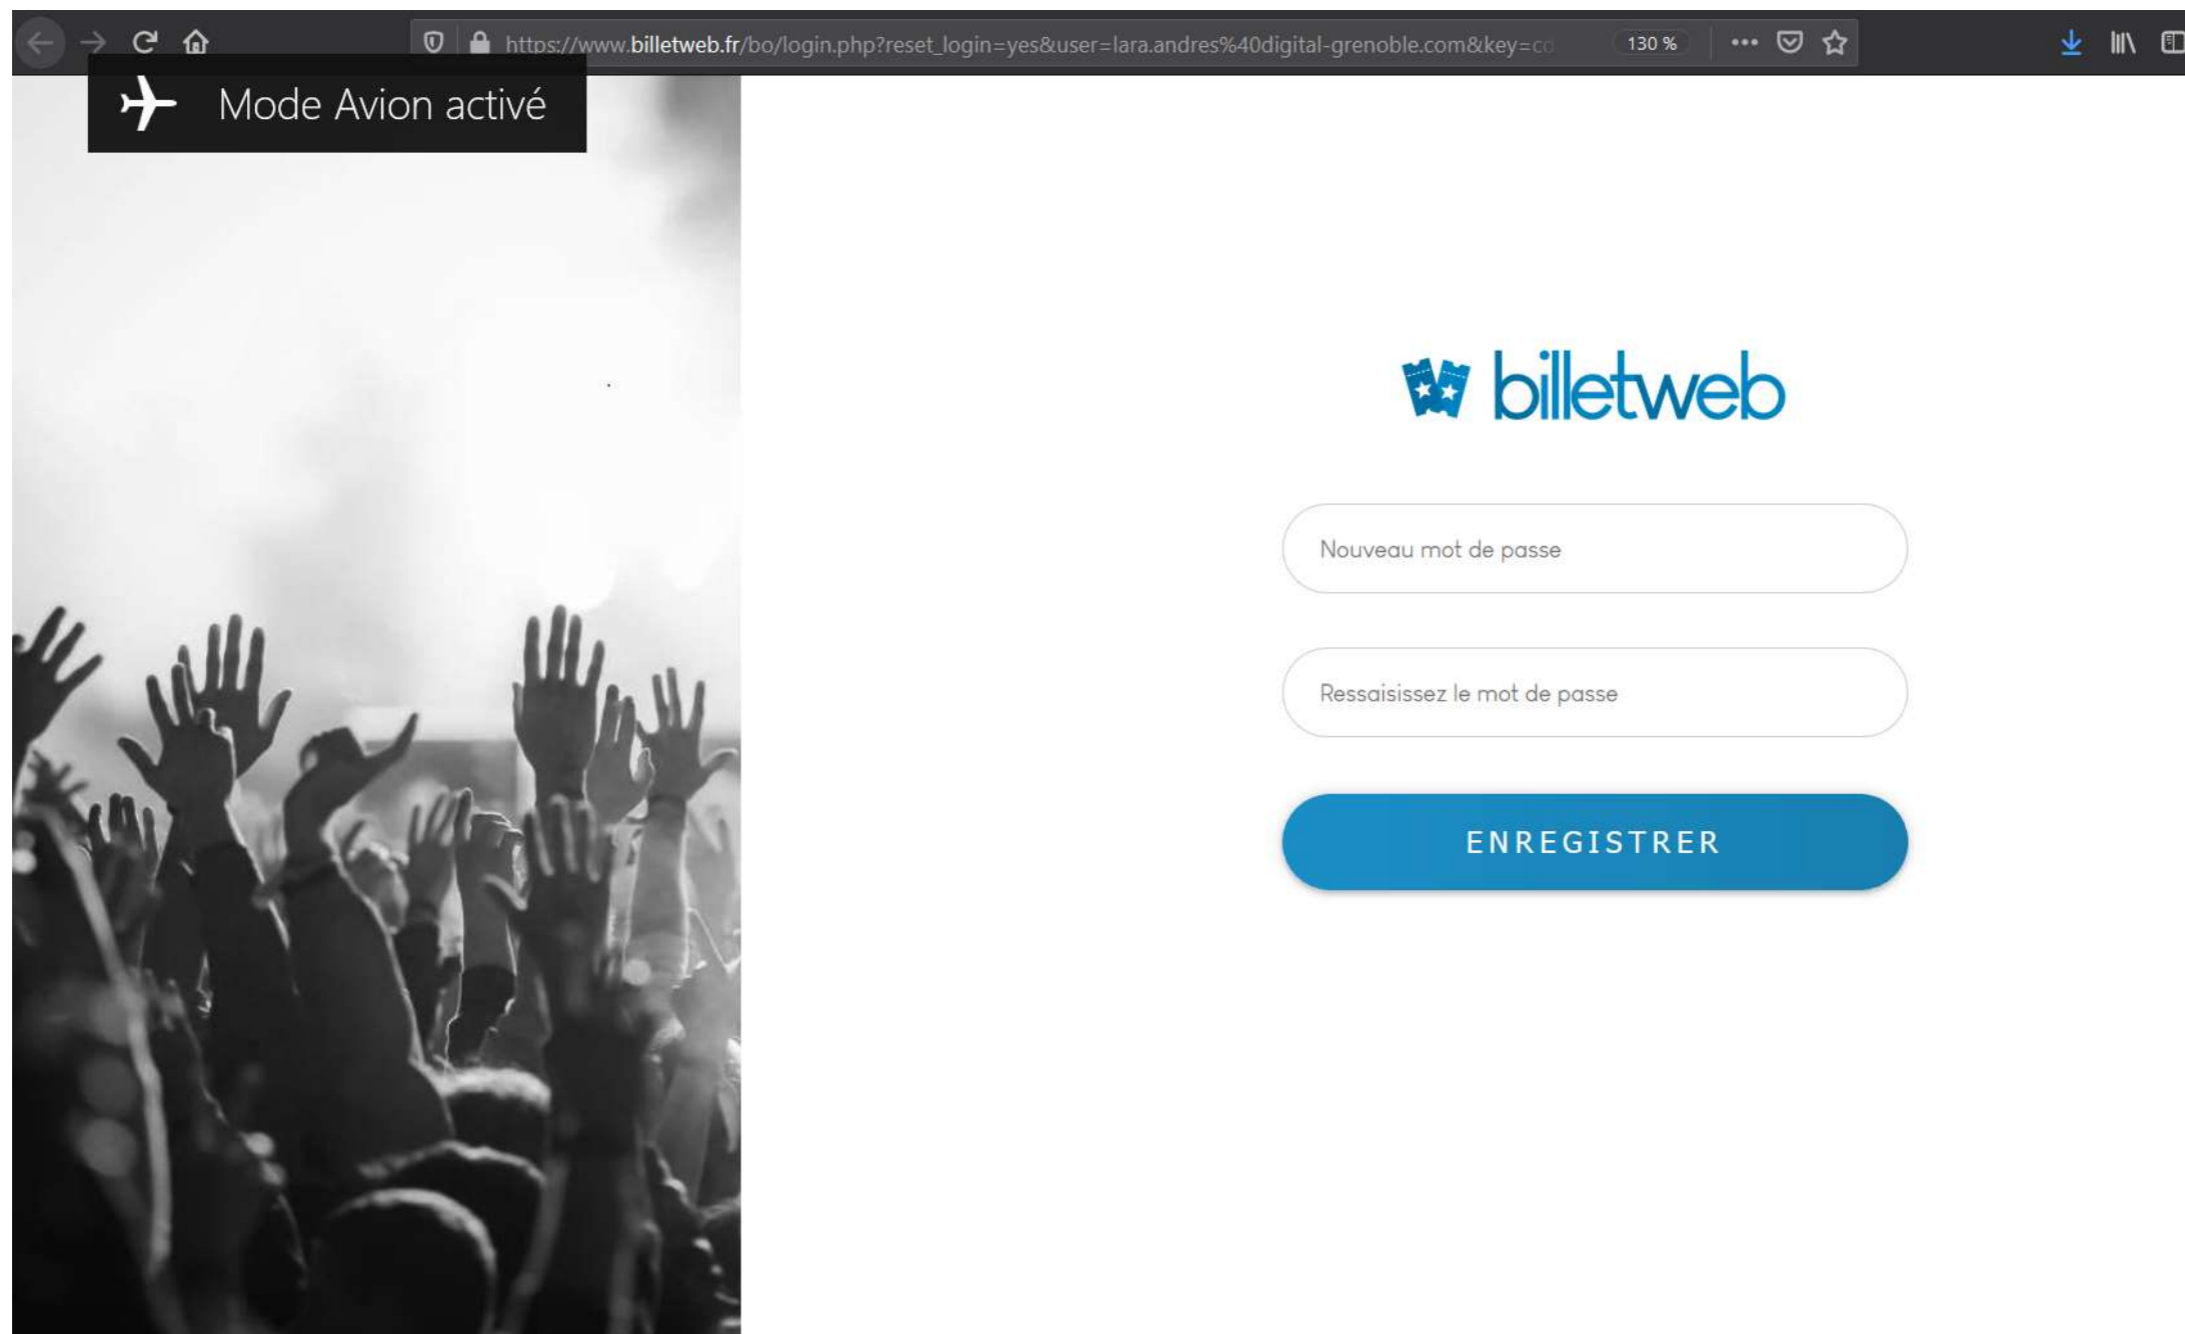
https://www.billetweb.fr/bo/login.php?reset_login=yes&user=lara.andres%40digital-grenoble.com&key=co

130 %

Mode Avion activé

billetweb

Nouveau mot de passe

Ressaisissez le mot de passe

ENREGISTRER